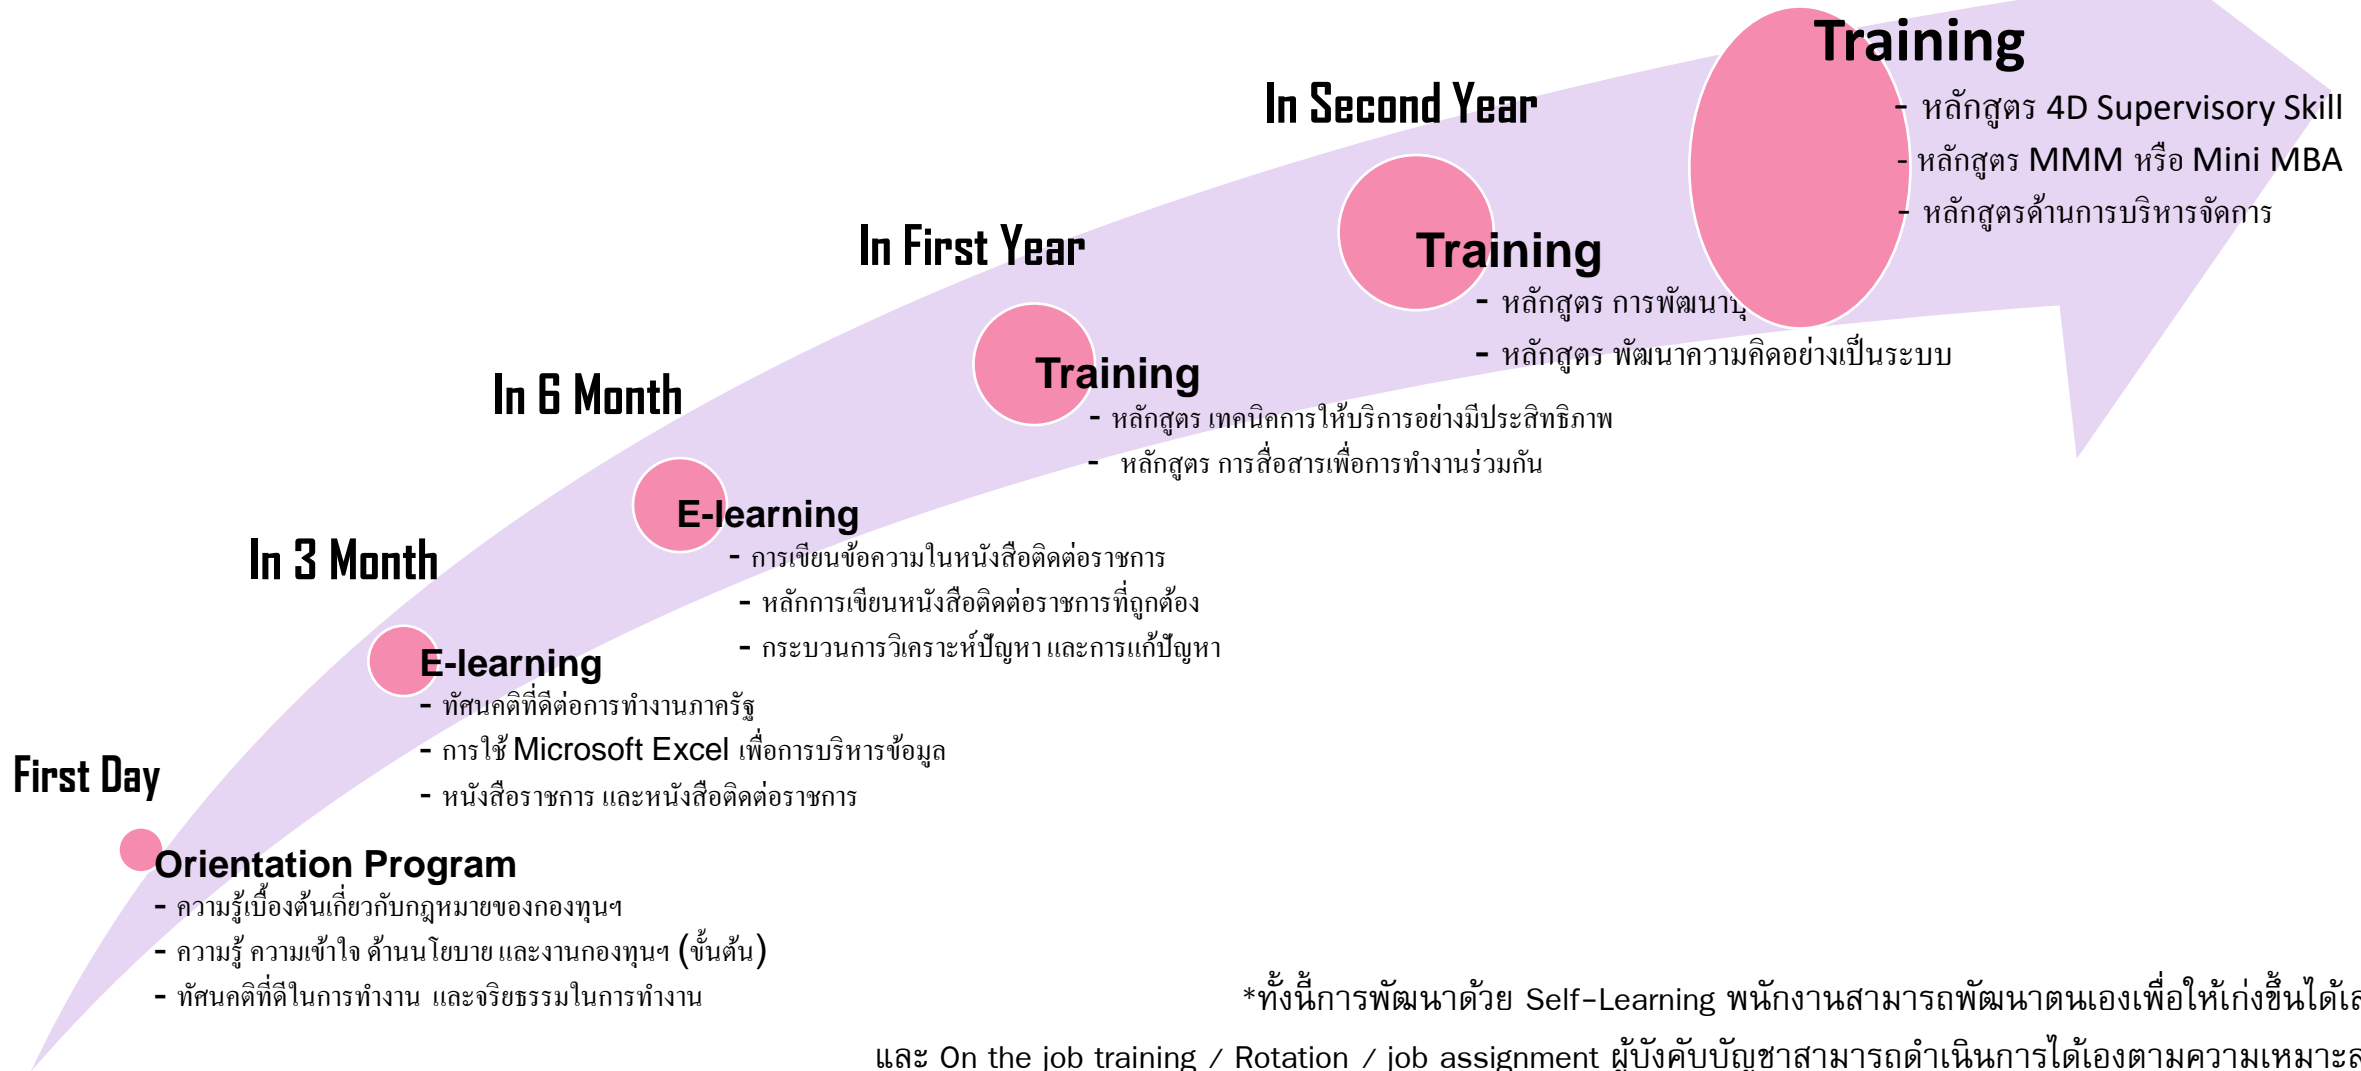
Training
- หลักสูตร 4D Supervisory Skill
- หลักสูตร MMM หรือ Mini MBA
- หลักสูตรด้านการบริหารจัดการ

In Second Year

Training
- หลักสูตร การพัฒนา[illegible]
- หลักสูตร พัฒนาความคิดอย่างเป็นระบบ

In First Year

Training
- หลักสูตร เทคนิคการให้บริการอย่างมีประสิทธิภาพ
- หลักสูตร การสื่อสารเพื่อการทำงานร่วมกัน

In 6 Month

E-learning
- การเขียนข้อความในหนังสือติดต่อราชการ
- หลักการเขียนหนังสือติดต่อราชการที่ถูกต้อง
- กระบวนการวิเคราะห์ปัญหา และการแก้ปัญหา

In 3 Month

E-learning
- ทัศนคติที่ดีต่อการทำงานภาครัฐ
- การใช้ Microsoft Excel เพื่อการบริหารข้อมูล
- หนังสือราชการ และหนังสือติดต่อราชการ

First Day

Orientation Program
- ความรู้เบื้องต้นเกี่ยวกับกฎหมายของกองทุนฯ
- ความรู้ ความเข้าใจ ด้านนโยบาย และงานกองทุนฯ (ขั้นต้น)
- ทัศนคติที่ดีในการทำงาน และจริยธรรมในการทำงาน

*ทั้งนี้การพัฒนาด้วย Self-Learning พนักงานสามารถพัฒนาตนเองเพื่อให้เก่งขึ้นได้เ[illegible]
และ On the job training / Rotation / job assignment ผู้บังคับบัญชาสามารถดำเนินการได้เองตามความเหมาะส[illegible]